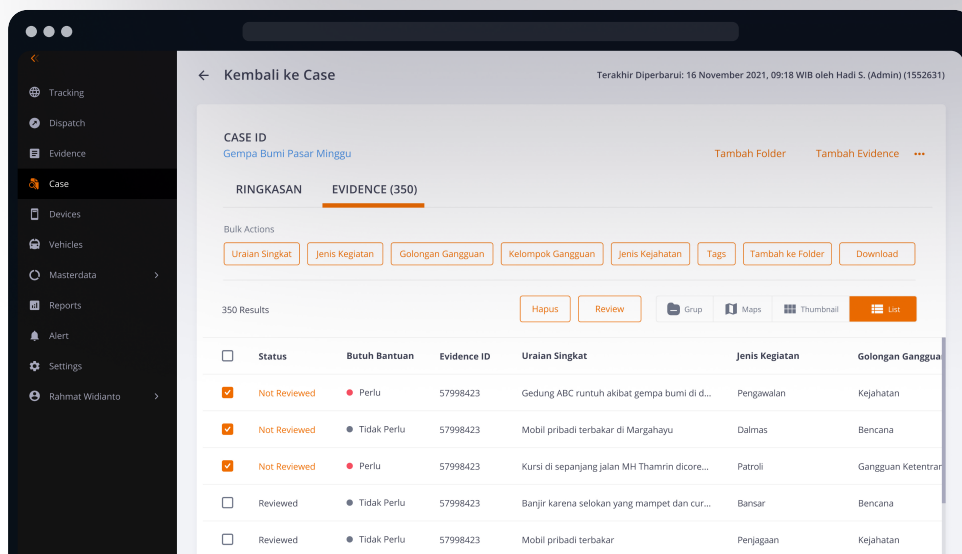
Tracking
Dispatch
Evidence
Case
Devices
Vehicles
Masterdata
Reports
Alert
Settings
Rahmat Widianto

Kembali ke Case

Terakhir Diperbarui: 16 November 2021, 09:18 WIB oleh Hadi S. (Admin) (1552631)

CASE ID
Gempa Bumi Pasar Minggu

Tambah Folder Tambah Evidence

RINGKASAN EVIDENCE (350)

Bulk Actions

Uraian Singkat Jenis Kegiatan Golongan Gangguan Kelompok Gangguan Jenis Kejahatan Tags Tambah ke Folder Download

350 Results

Hapus Review

Grup Maps Thumbnail List

| | Status | Butuh Bantuan | Evidence ID | Uraian Singkat | Jenis Kegiatan | Golongan Ganggua |
|---|---|---|---|---|---|---|
| | Not Reviewed | Perlu | 57998423 | Gedung ABC runtuh akibat gempa bumi di d... | Pengawalan | Kejahatan |
| | Not Reviewed | Tidak Perlu | 57998423 | Mobil pribadi terbakar di Margahayu | Dalmas | Bencana |
| | Not Reviewed | Perlu | 57998423 | Kursi di sepanjang jalan MH Thamrin dicore... | Patroli | Gangguan Ketentrar |
| | Reviewed | Tidak Perlu | 57998423 | Banjir karena selokan yang mampet dan cur... | Bansar | Bencana |
| | Reviewed | Tidak Perlu | 57998423 | Mobil pribadi terbakar | Penjagaan | Kejahatan |